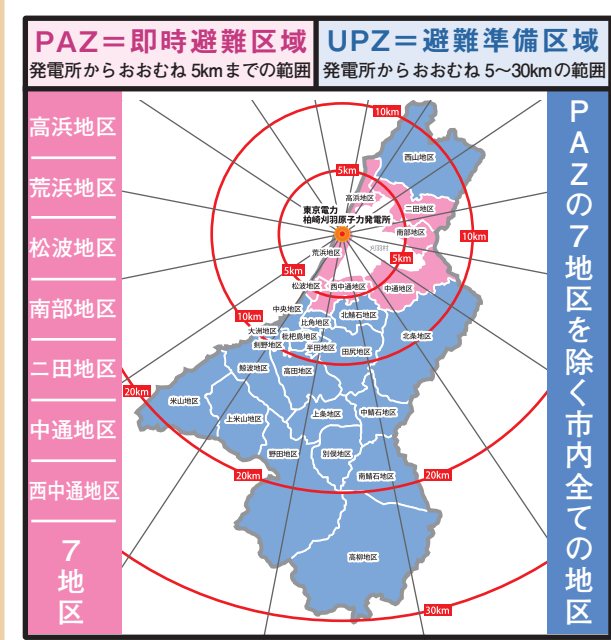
PAZ＝即時避難区域
発電所からおおむね 5kmまでの範囲

UPZ＝避難準備区域
発電所からおおむね 5～30kmの範囲

高浜地区
荒浜地区
松波地区
南部地区
二田地区
中通地区
西中通地区
7
地
区

PAZの7地区を除く市内全ての地区

10km
5km
10km
5km
5km
10km
20km
20km
20km
30km

東京電力
柏崎刈羽原子力発電所
西山地区
高浜地区
二田地区
南部地区
刈羽村
荒浜地区
松波地区
西中通地区
中通地区
中央地区
比角地区
北鯖石地区
北条地区
大洲地区
枇杷島地区
剣野地区
半田地区
田尻地区
鯨波地区
高田地区
米山地区
上米山地区
上条地区
中鯖石地区
野田地区
別俣地区
南鯖石地区
高柳地区